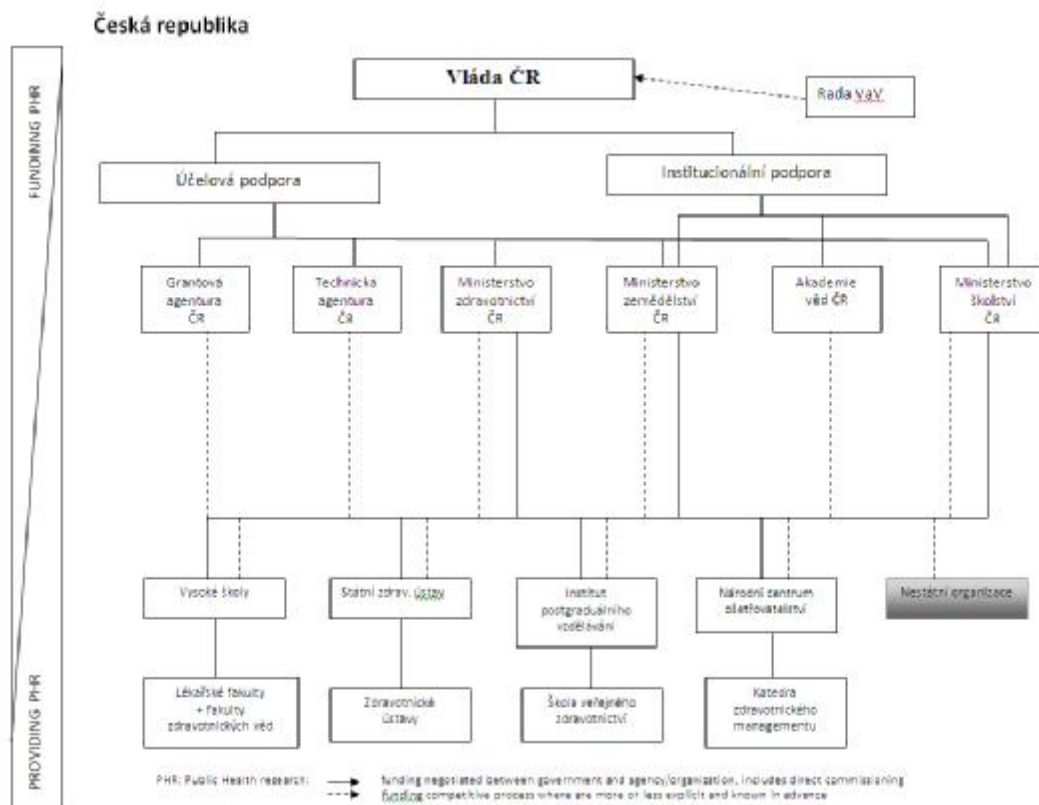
Česká republika

FUNDING PHR

Vláda ČR

Rada VaV

Účelová podpora

Institucionální podpora

Grantová agentura ČR

Technická agentura ČR

Ministerstvo zdravotnictví ČR

Ministerstvo zemědělství ČR

Akademie věd ČR

Ministerstvo školství ČR

Vysoké školy

Státní zdrav. ústavy

Institut postgraduálního vzdělávání

Národní centrum ošetřovatelství

Nestátní organizace

Lékařské fakulty + fakulty zdravotnických věd

Zdravotnické ústavy

Škola veřejného zdravotnictví

Katedra zdravotnického managementu

PROVIDING PHR

PHR: Public Health research:

funding negotiated between government and agency/organization, includes direct commissioning

funding competitive process where are more or less explicit and known in advance